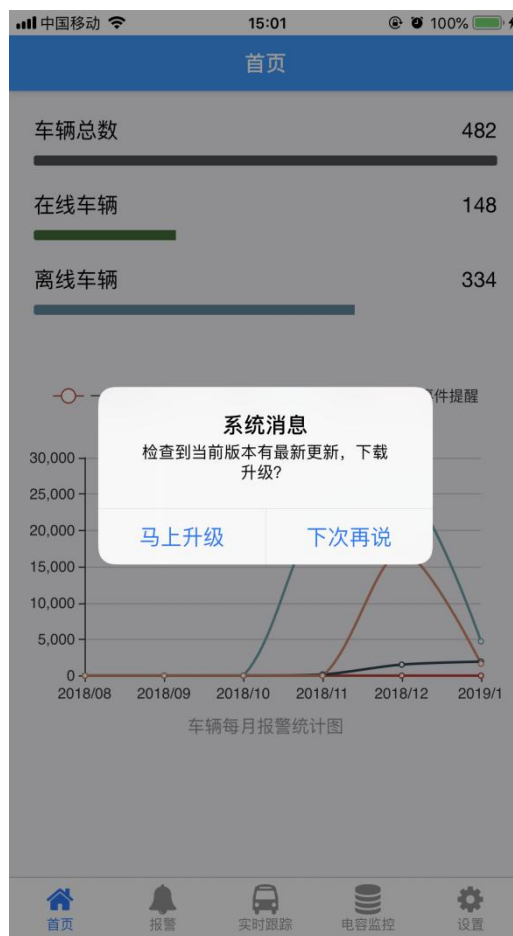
中国移动 15:01 100%

首页

车辆总数 482

在线车辆 148

离线车辆 334

件提醒

系统消息
检查到当前版本有最新更新，下载升级?

马上升级 下次再说

30,000
25,000
20,000
15,000
10,000
5,000
0
2018/08 2018/09 2018/10 2018/11 2018/12 2019/1

车辆每月报警统计图

首页 报警 实时跟踪 电容监控 设置